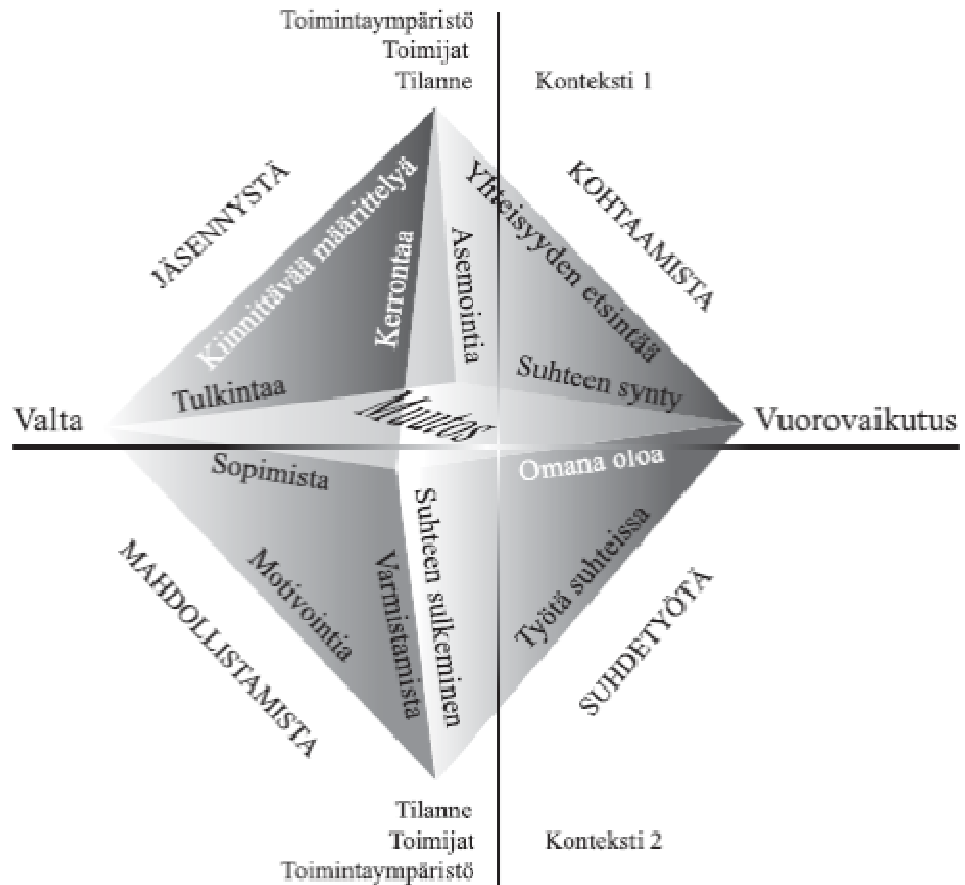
Toimintaympäristö
Toimijat
Tilanne

Konteksti 1

JÄSENNYSTÄ

KOHTAAMISTA

Kiinnittävää määrittelyä

Kerrontaa

Asemointia

Yhteisyyden etsintää

Tulkintaa

Suhteen synty

Valta

Muutos

Vuorovaikutus

Sopimista

Omana oloa

Suhteen sulkeminen

Motivointia

Varmistamista

Työtä suhteissa

MAHDOLLISTAMISTA

SUHDETYÖTÄ

Tilanne
Toimijat
Toimintaympäristö

Konteksti 2